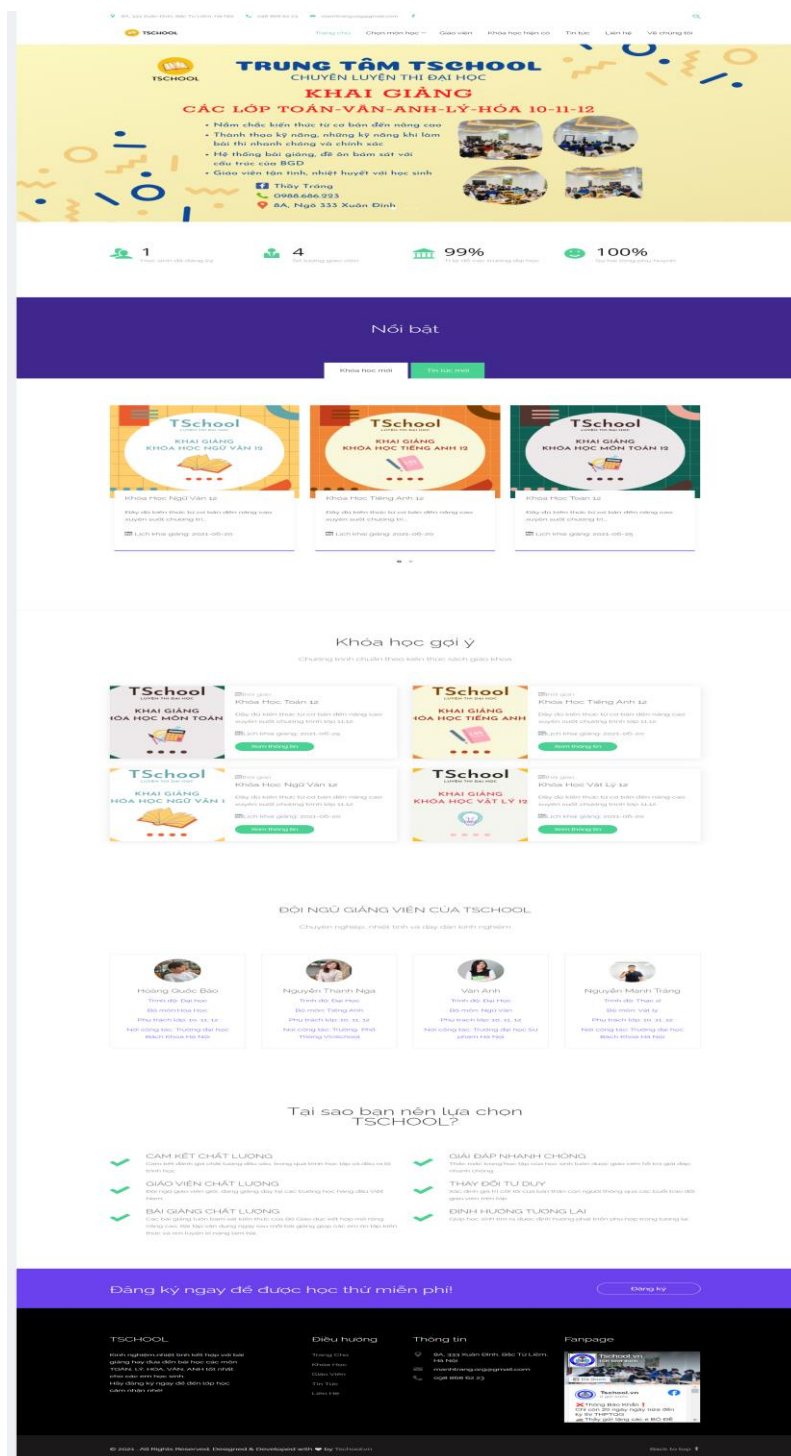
TSCHOOL

Trang chủ Chọn môn học Giáo viên Khóa học hiện có Tin tức Liên hệ Về chúng tôi

TSCHOOL

TRUNG TÂM TSCHOOL
CHUYÊN LUYỆN THI ĐẠI HỌC
KHAI GIẢNG
CÁC LỚP TOÁN-VĂN-ANH-LÝ-HÓA 10-11-12

• Nắm chắc kiến thức từ cơ bản đến nâng cao
• Thành thạo kỹ năng, những kỹ năng khi làm bài thi nhanh chóng và chính xác
• Hệ thống bài giảng, đề ôn bám sát với cấu trúc của BGD
• Giáo viên tận tình, nhiệt huyết với học sinh

Thầy Tráng
0988.686.923
8A, Ngõ 333 Xuân Đỉnh

1
4
99%
100%

Nổi bật

Khóa học mới Tin tức mới

TSchool
KHAI GIẢNG
KHÓA HỌC NGỮ VĂN 12
Khóa Học Ngữ Văn 12
Lịch khai giảng: 2021-06-20

TSchool
KHAI GIẢNG
KHÓA HỌC TIẾNG ANH 12
Khóa Học Tiếng Anh 12
Lịch khai giảng: 2021-06-20

TSchool
KHAI GIẢNG
KHÓA HỌC MÔN TOÁN 12
Khóa Học Toán 12
Lịch khai giảng: 2021-06-25

Khóa học gợi ý

TSchool
KHAI GIẢNG
KHÓA HỌC MÔN TOÁN
Khóa Học Toán 12
Xem thông tin

TSchool
KHAI GIẢNG
KHÓA HỌC TIẾNG ANH
Khóa Học Tiếng Anh 12
Xem thông tin

TSchool
KHAI GIẢNG
KHÓA HỌC NGỮ VĂN 1
Khóa Học Ngữ Văn 12
Xem thông tin

TSchool
KHAI GIẢNG
KHÓA HỌC VẬT LÝ 12
Khóa Học Vật Lý 12
Xem thông tin

ĐỘI NGŨ GIẢNG VIÊN CỦA TSCHOOL

Hoàng Quốc Bảo
Nguyễn Thanh Nga
Vân Anh
Nguyễn Mạnh Tráng

Tại sao bạn nên lựa chọn TSCHOOL?

CAM KẾT CHẤT LƯỢNG
GIẢI ĐÁP NHANH CHÓNG
GIÁO VIÊN CHẤT LƯỢNG
THAY ĐỔI TƯ DUY
BÀI GIẢNG CHẤT LƯỢNG
ĐỊNH HƯỚNG TƯƠNG LAI

Đăng ký ngay để được học thử miễn phí!
Đăng ký

TSCHOOL
Điều hướng
Thông tin
Fanpage

Trang Chủ
Khóa Học
Giáo Viên
Tin Tức
Liên Hệ

8A, 333 Xuân Đỉnh, Bắc Từ Liêm, Hà Nội

© 2021. All Rights Reserved. Designed & Developed with ♥ by Tschool.vn
Back to top